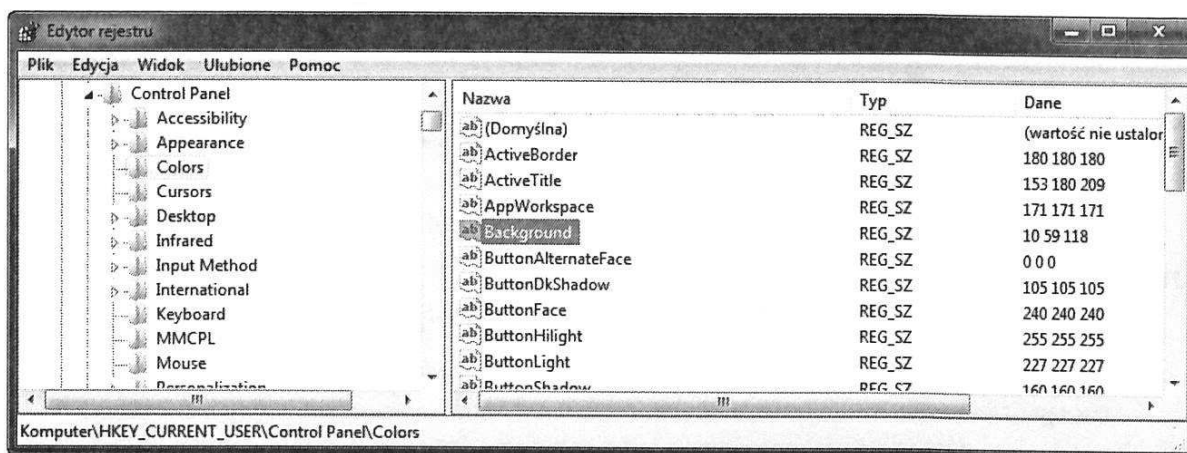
Edytor rejestru

Plik Edycja Widok Ulubione Pomoc

Control Panel
Accessibility
Appearance
Colors
Cursors
Desktop
Infrared
Input Method
International
Keyboard
MMCPL
Mouse
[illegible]

| Nazwa | Typ | Dane |
|---|---|---|
| (Domyślna) | REG_SZ | (wartość nie ustalor |
| ActiveBorder | REG_SZ | 180 180 180 |
| ActiveTitle | REG_SZ | 153 180 209 |
| AppWorkspace | REG_SZ | 171 171 171 |
| Background | REG_SZ | 10 59 118 |
| ButtonAlternateFace | REG_SZ | 0 0 0 |
| ButtonDkShadow | REG_SZ | 105 105 105 |
| ButtonFace | REG_SZ | 240 240 240 |
| ButtonHilight | REG_SZ | 255 255 255 |
| ButtonLight | REG_SZ | 227 227 227 |
| ButtonShadow | REG_SZ | 160 160 160 |

Komputer\HKEY_CURRENT_USER\Control Panel\Colors